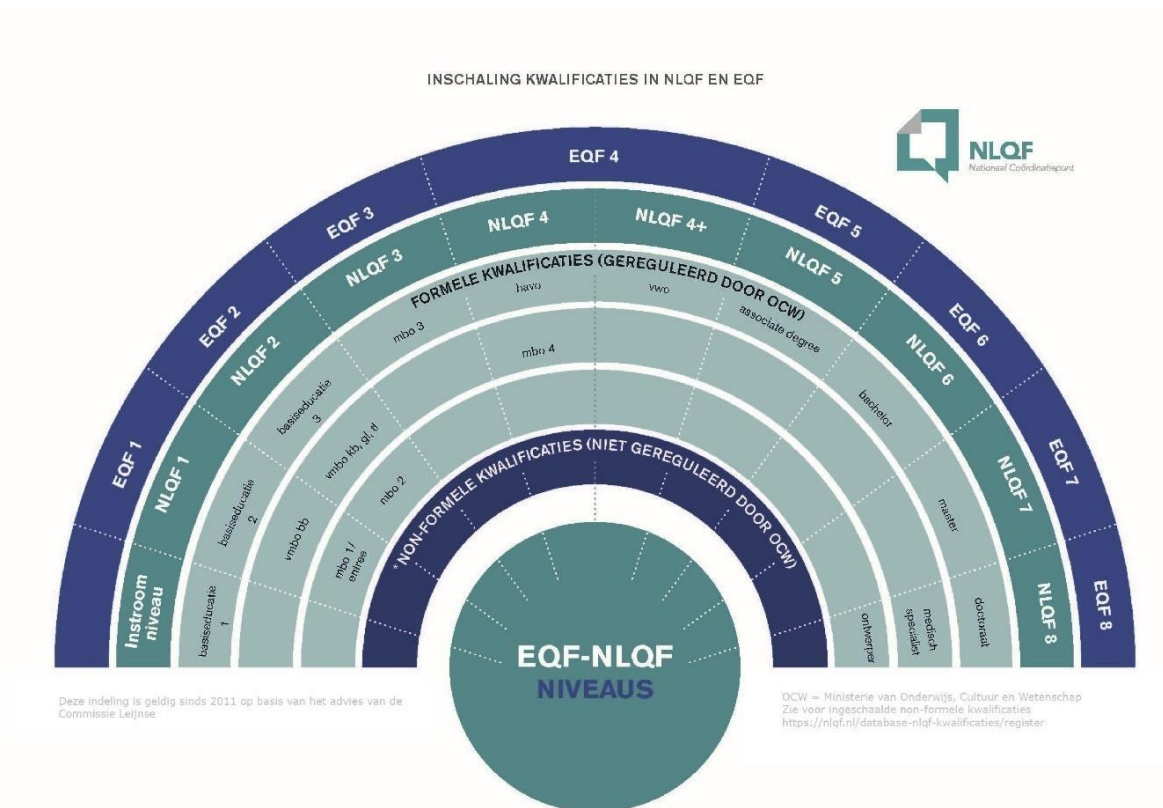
INSCHALING KWALIFICATIES IN NLQF EN EQF

NLQF
Nationaal Coördinatiepunt

EQF 1
EQF 2
EQF 3
EQF 4
EQF 5
EQF 6
EQF 7
EQF 8

Instroom niveau
NLQF 1
NLQF 2
NLQF 3
NLQF 4
NLQF 4+
NLQF 5
NLQF 6
NLQF 7
NLQF 8

FORMELE KWALIFICATIES (GEREGULEERD DOOR OCW)

basiseducatie 1
basiseducatie 2
basiseducatie 3
vmbo bb
vmbo kb, gl, tl
mbo 1/ entree
mbo 2
mbo 3
mbo 4
havo
vwo
associate degree
bachelor
master
doctoraat
medisch specialist
ontwerper

*NON-FORMELE KWALIFICATIES (NIET GEREGULEERD DOOR OCW)

EQF-NLQF
NIVEAUS

Deze indeling is geldig sinds 2011 op basis van het advies van de Commissie Leijnse

OCW = Ministerie van Onderwijs, Cultuur en Wetenschap
Zie voor ingeschaalde non-formele kwalificaties
https://nlqf.nl/database-nlqf-kwalificaties/register